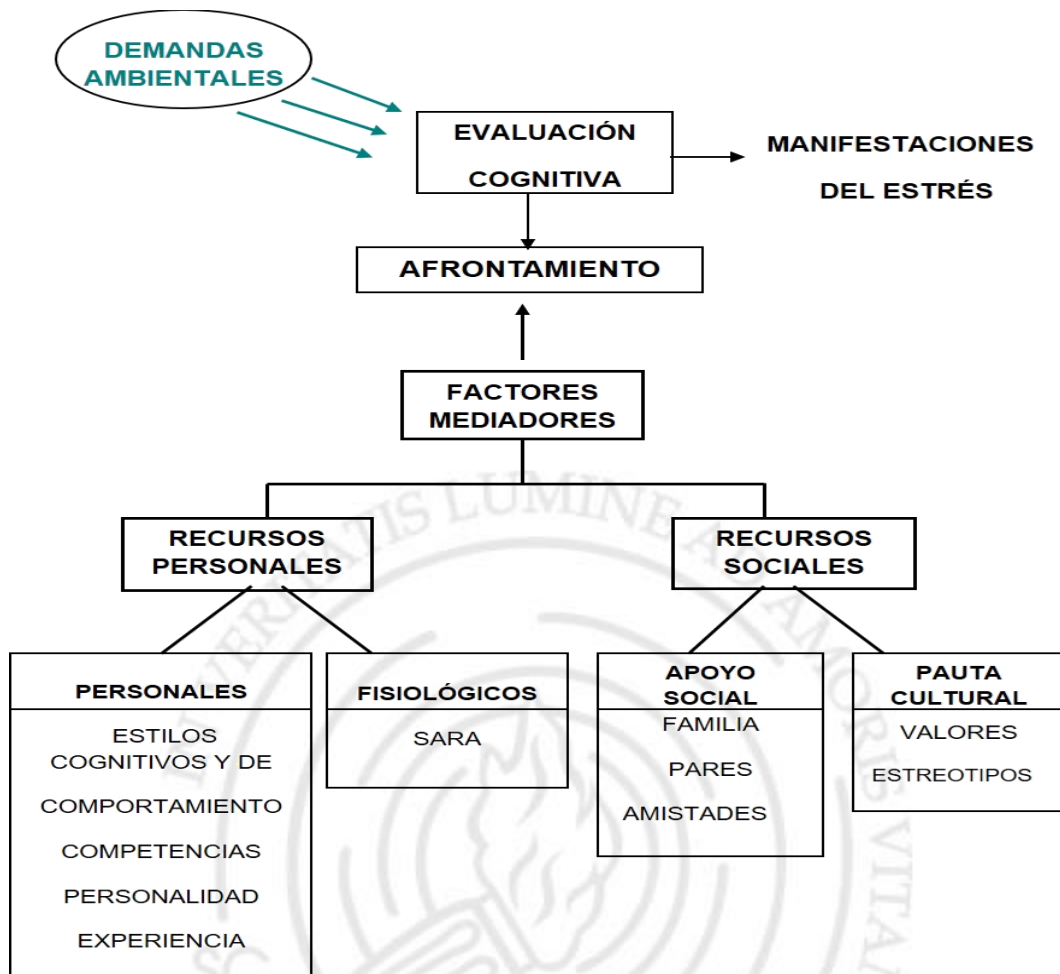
DEMANDAS AMBIENTALES

EVALUACIÓN COGNITIVA

MANIFESTACIONES DEL ESTRÉS

AFRONTAMIENTO

FACTORES MEDIADORES

RECURSOS PERSONALES

RECURSOS SOCIALES

PERSONALES

ESTILOS COGNITIVOS Y DE COMPORTAMIENTO

COMPETENCIAS

PERSONALIDAD

EXPERIENCIA

FISIOLÓGICOS

SARA

APOYO SOCIAL

FAMILIA

PARES

AMISTADES

PAUTA CULTURAL

VALORES

ESTREOTIPOS

VERITATIS LUMINE AMORIS VITA